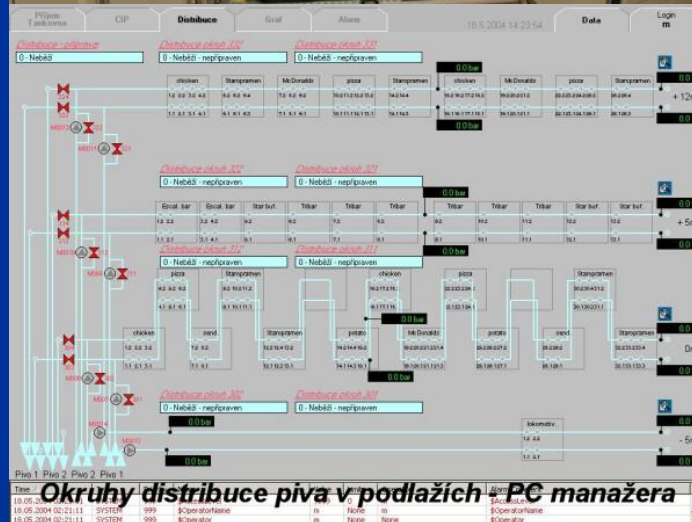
Příjem Tankovna | CIP | Distribuce | Graf | Alarm | 18.5.2004 14:23:54 | Data | Login m

Distribuce - příprava
0 - Neběží

Distribuce okruh 332
0 - Neběží - nepřipraven

Distribuce okruh 331
0 - Neběží - nepřipraven

0.0 bar

chicken | Staropramen | McDonalds | pizza | Staropramen | chicken | McDonalds | pizza | Staropramen

0.0 bar

+ 12

Distribuce okruh 322
0 - Neběží - nepřipraven

Distribuce okruh 321
0 - Neběží - nepřipraven

0.0 bar

Excal. bar | Excal. bar | Star buf. | Tribar | Tribar | Tribar | Tribar | Tribar | Tribar | Star buf. | Star buf.

0.0 bar

+ 5

Distribuce okruh 312
0 - Neběží - nepřipraven

Distribuce okruh 311
0 - Neběží - nepřipraven

pizza | Staropramen | chicken | pizza | Staropramen

0.0 bar

chicken | sand. | Staropramen | potato | McDonalds | potato | sand. | Staropramen

0.0 bar

Distribuce okruh 302
0 - Neběží - nepřipraven

Distribuce okruh 301
0 - Neběží - nepřipraven

0.0 bar

lokomotiv

0.0 bar

- 5

Pivo 1 Pivo 2 Pivo 2 Pivo 1

Okruhy distribuce piva v podlažích - PC manažera

Time | Alarm
18.05.2004 02:21:11 | SYSTEM | 999 | $OperatorName | m | None | m | $OperatorName
18.05.2004 02:21:11 | SYSTEM | 999 | $Operator | m | None | None | $Operator